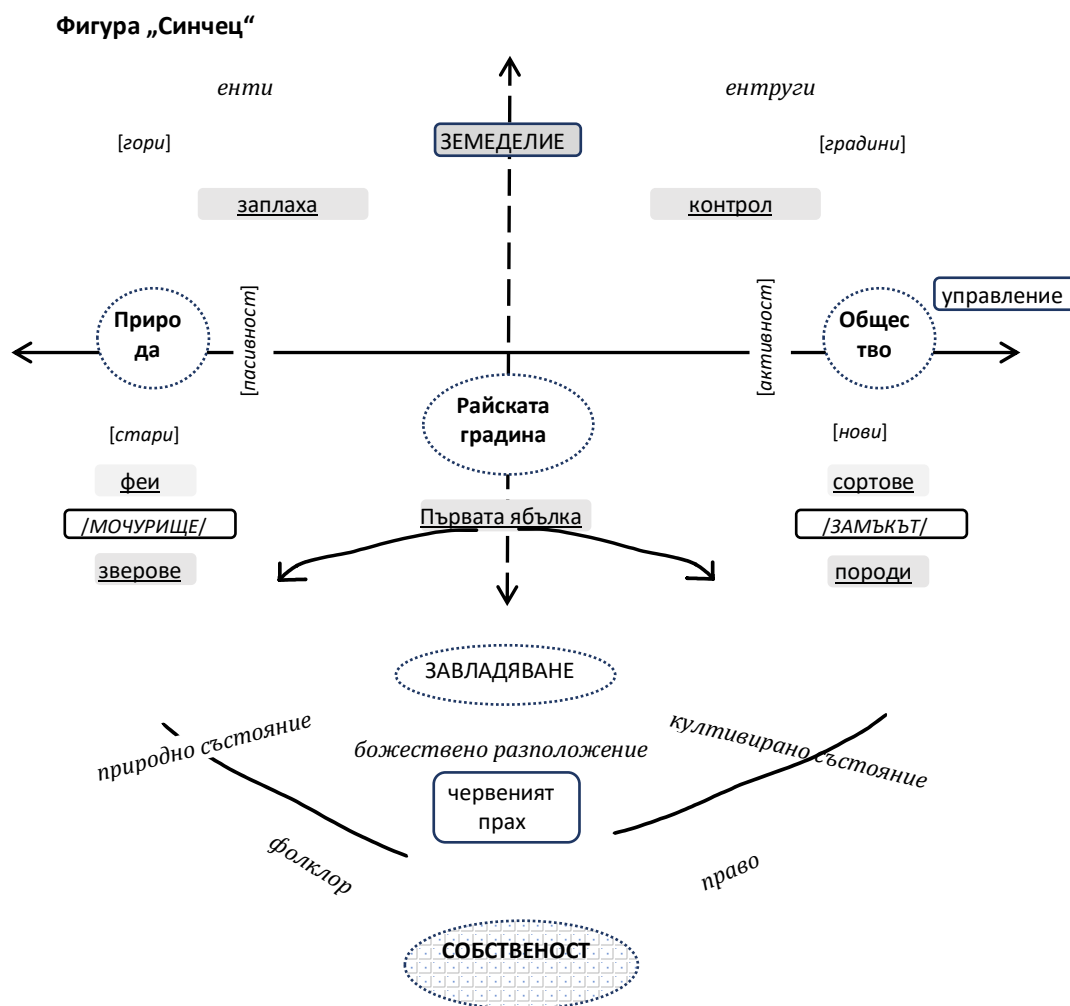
Фигура „Синчец"

енти

ентруги

[гори]

ЗЕМЕДЕЛИЕ

[градини]

заплаха

контрол

управление

Приро да

[пасивност]

[активност]

Общес тво

Райската градина

[стари]

[нови]

феи

сортове

/МОЧУРИЩЕ/

Първата ябълка

/ЗАМЪКЪТ/

зверове

породи

ЗАВЛАДЯВАНЕ

природно състояние

божествено разположение

култивирано състояние

червеният прах

фолклор

право

СОБСТВЕНОСТ